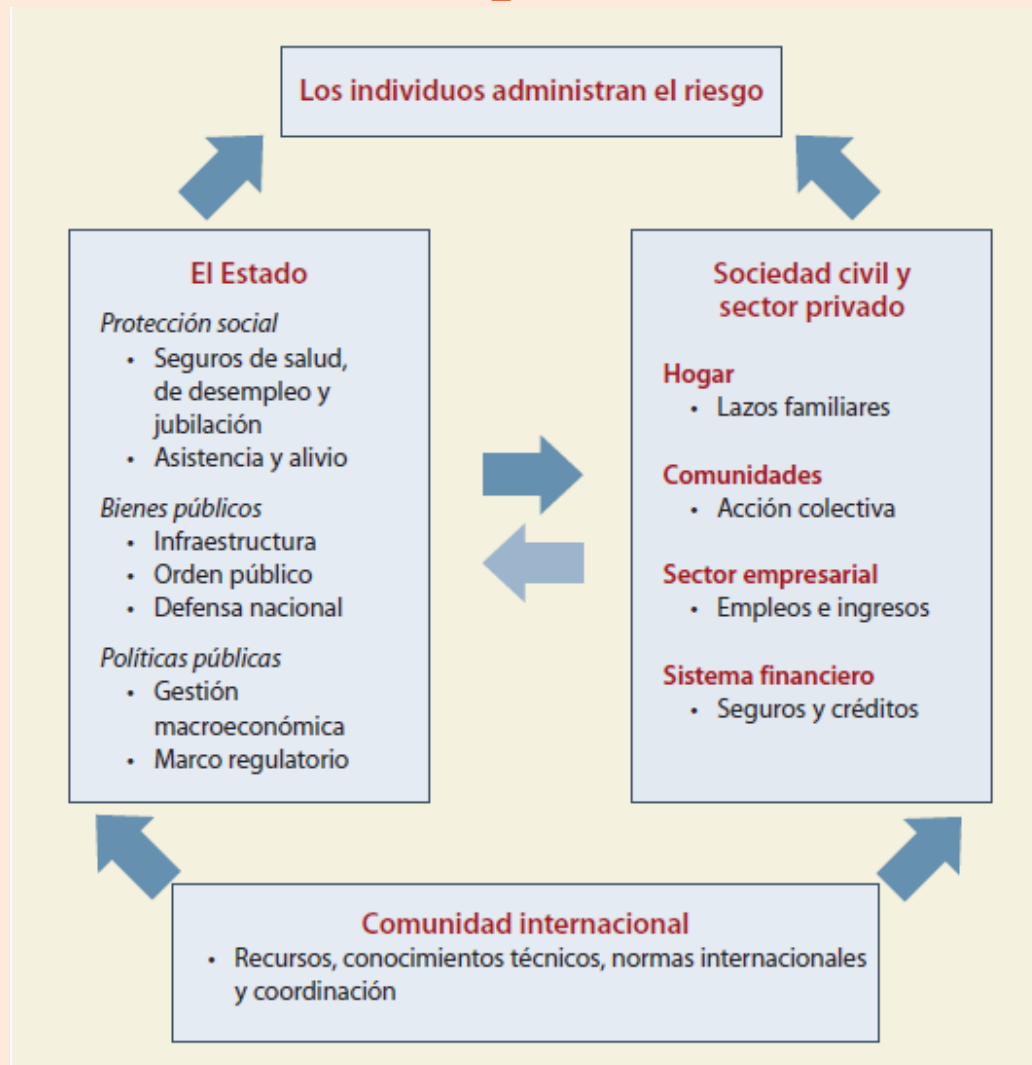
Los individuos administran el riesgo

El Estado

Protección social
• Seguros de salud, de desempleo y jubilación
• Asistencia y alivio

Bienes públicos
• Infraestructura
• Orden público
• Defensa nacional

Políticas públicas
• Gestión macroeconómica
• Marco regulatorio

Sociedad civil y sector privado

Hogar
• Lazos familiares

Comunidades
• Acción colectiva

Sector empresarial
• Empleos e ingresos

Sistema financiero
• Seguros y créditos

Comunidad internacional
• Recursos, conocimientos técnicos, normas internacionales y coordinación